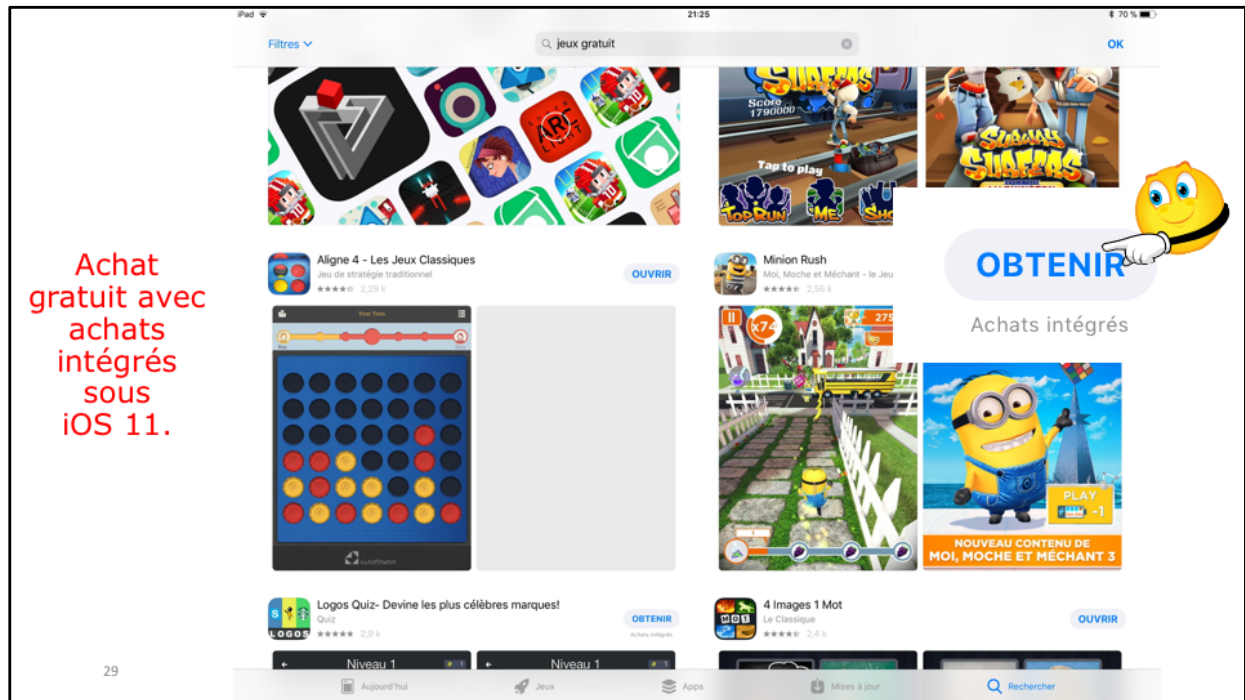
iPad 21:25 70 %

Filtres jeux gratuit OK

Achat gratuit avec achats intégrés sous iOS 11.

Score 1790000
Tap to play
TOP RUN ME SHO
SUBWAY SURFERS

Aligne 4 - Les Jeux Classiques
Jeu de stratégie traditionnel
2,29 k
OUVRIR

Your Turn
You

Minion Rush
Moi, Moche et Méchant - le Jeu
2,56 k

OBTENIR
Achats intégrés

x74 275

PLAY -1
NOUVEAU CONTENU DE MOI, MOCHE ET MÉCHANT 3

Logos Quiz- Devine les plus célèbres marques!
Quiz
2,9 k
OBTENIR
Achats intégrés

4 Images 1 Mot
Le Classique
2,4 k
OUVRIR

Niveau 1 Niveau 1

29

Aujourd'hui Jeux Apps Mises à jour Rechercher